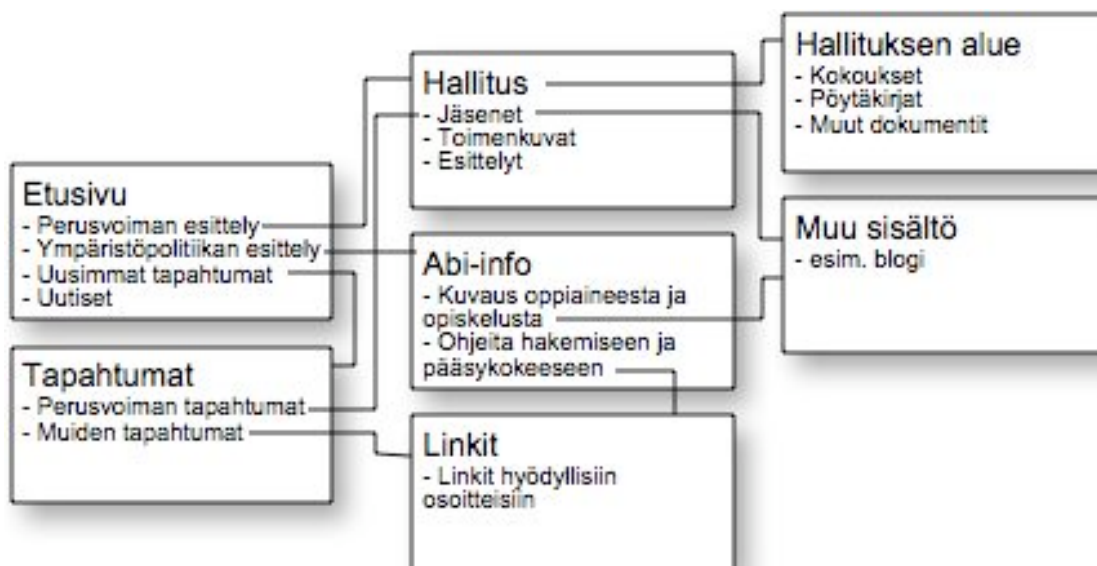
Etusivu
- Perusvoiman esittely
- Ympäristöpolitiikan esittely
- Uusimmat tapahtumat
- Uutiset

Tapahtumat
- Perusvoiman tapahtumat
- Muiden tapahtumat

Hallitus
- Jäsenet
- Toimenkuvat
- Esittelyt

Abi-info
- Kuvaus oppiaineesta ja opiskelusta
- Ohjeita hakemiseen ja pääsykokeeseen

Linkit
- Linkit hyödyllisiin osoitteisiin

Hallituksen alue
- Kokoukset
- Pöytäkirjat
- Muut dokumentit

Muu sisältö
- esim. blogi